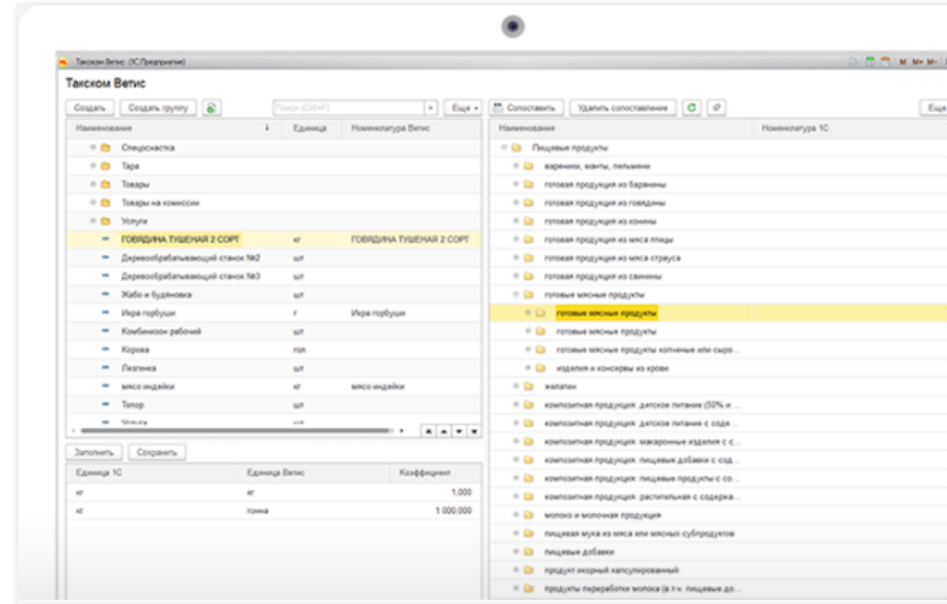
Такском Ветис (1С:Предприятие)

Такском Ветис

Создать | Создать группу | Поиск (Ctrl+F) | Еще
Сопоставить | Удалить сопоставление | Еще

| Наименование | Единица | Номенклатура Ветис |
|---|---|---|
| Спецоснастка | | |
| Тара | | |
| Товары | | |
| Товары на комиссии | | |
| Услуги | | |
| ГОВЯДИНА ТУШЕНАЯ 2 СОРТ | кг | ГОВЯДИНА ТУШЕНАЯ 2 СОРТ |
| Деревообрабатывающий станок №2 | шт | |
| Деревообрабатывающий станок №3 | шт | |
| Жабо и будёновка | шт | |
| Икра горбуши | г | Икра горбуши |
| Комбинезон рабочий | шт | |
| Корова | гол | |
| Лезгинка | шт | |
| мясо индейки | кг | мясо индейки |
| Топор | шт | |
| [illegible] | | |

Заполнить | Сохранить

| Единица 1С | Единица Ветис | Коэффициент |
|---|---|---|
| кг | кг | 1,000 |
| кг | тонна | 1 000,000 |

| Наименование | Номенклатура 1С |
|---|---|
| Пищевые продукты | |
| вареники, манты, пельмени | |
| готовая продукция из баранины | |
| готовая продукция из говядины | |
| готовая продукция из конины | |
| готовая продукция из мяса птицы | |
| готовая продукция из мяса страуса | |
| готовая продукция из свинины | |
| готовые мясные продукты | |
| готовые мясные продукты | |
| готовые мясные продукты | |
| готовые мясные продукты копченые или сыро... | |
| изделия и консервы из крови | |
| желатин | |
| композитная продукция: детское питание (50% и ... | |
| композитная продукция: детское питание с соде... | |
| композитная продукция: макаронные изделия с с... | |
| композитная продукция: пищевые добавки с сод... | |
| композитная продукция: пищевые продукты с со... | |
| композитная продукция: растительная с содержа... | |
| молоко и молочная продукция | |
| пищевая мука из мяса или мясных субпродуктов | |
| пищевые добавки | |
| продукт икорный капсулированный | |
| продукты переработки молока (в т.ч. пищевые до... | |